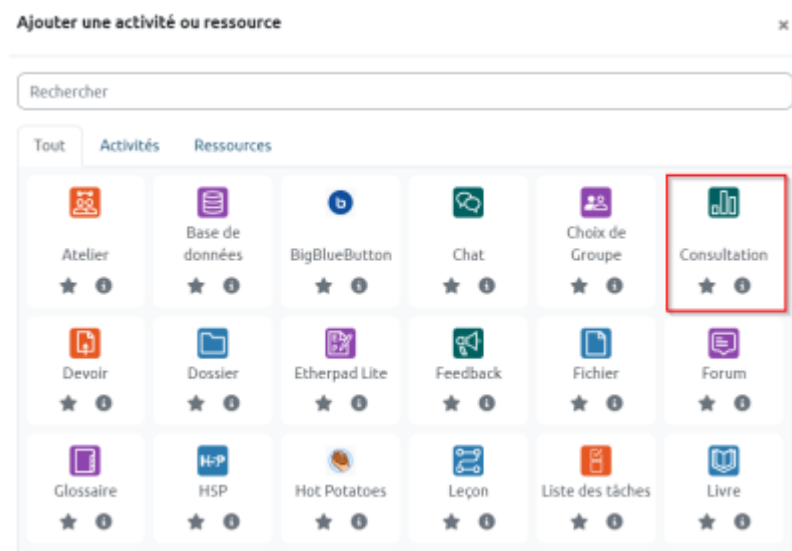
Ajouter une activité ou ressource
×
Rechercher
Tout Activités Ressources

Atelier
Base de données
BigBlueButton
Chat
Choix de Groupe
Consultation

Devoir
Dossier
Etherpad Lite
Feedback
Fichier
Forum

Glossaire
H5P
Hot Potatoes
Leçon
Liste des tâches
Livre